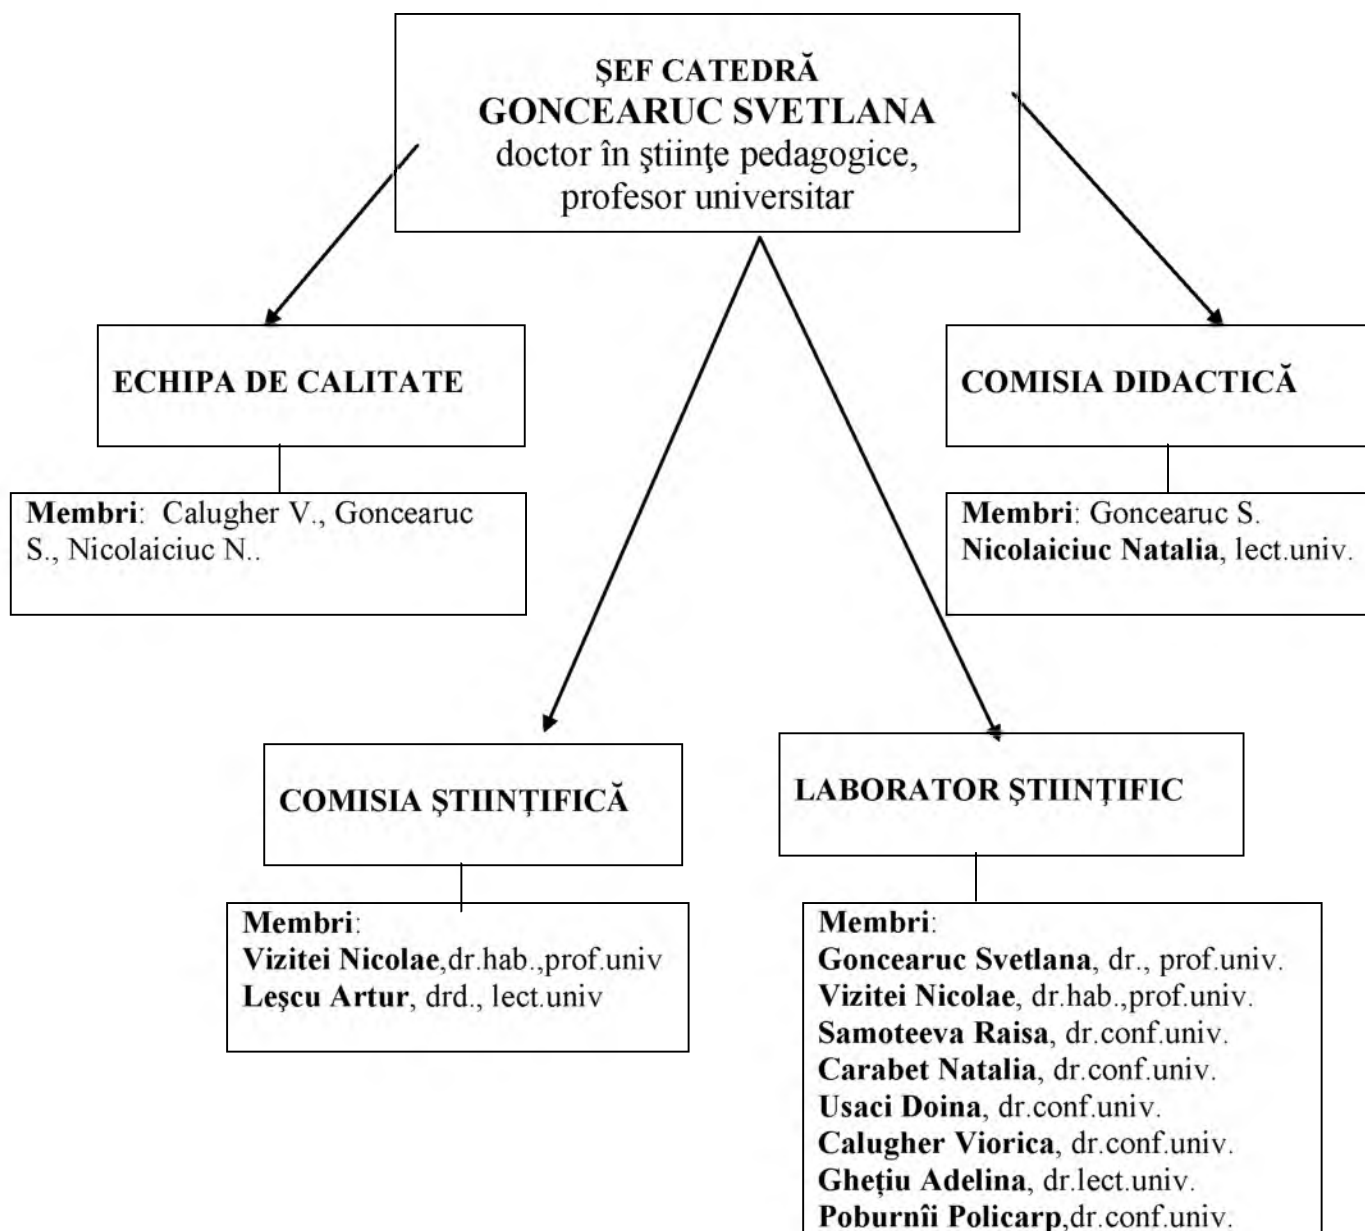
ŞEF CATEDRĂ
GONCEARUC SVETLANA
doctor în ştiinţe pedagogice, profesor universitar

ECHIPA DE CALITATE

Membri: Calugher V., Goncearuc S., Nicolaiciuc N..

COMISIA DIDACTICĂ

Membri: Goncearuc S.
Nicolaiciuc Natalia, lect.univ.

COMISIA ŞTIINŢIFICĂ

Membri:
Vizitei Nicolae,dr.hab.,prof.univ
Leşcu Artur, drd., lect.univ

LABORATOR ŞTIINŢIFIC

Membri:
Goncearuc Svetlana, dr., prof.univ.
Vizitei Nicolae, dr.hab.,prof.univ.
Samoteeva Raisa, dr.conf.univ.
Carabet Natalia, dr.conf.univ.
Usaci Doina, dr.conf.univ.
Calugher Viorica, dr.conf.univ.
Gheţiu Adelina, dr.lect.univ.
Poburnîi Policarp,dr.conf.univ.